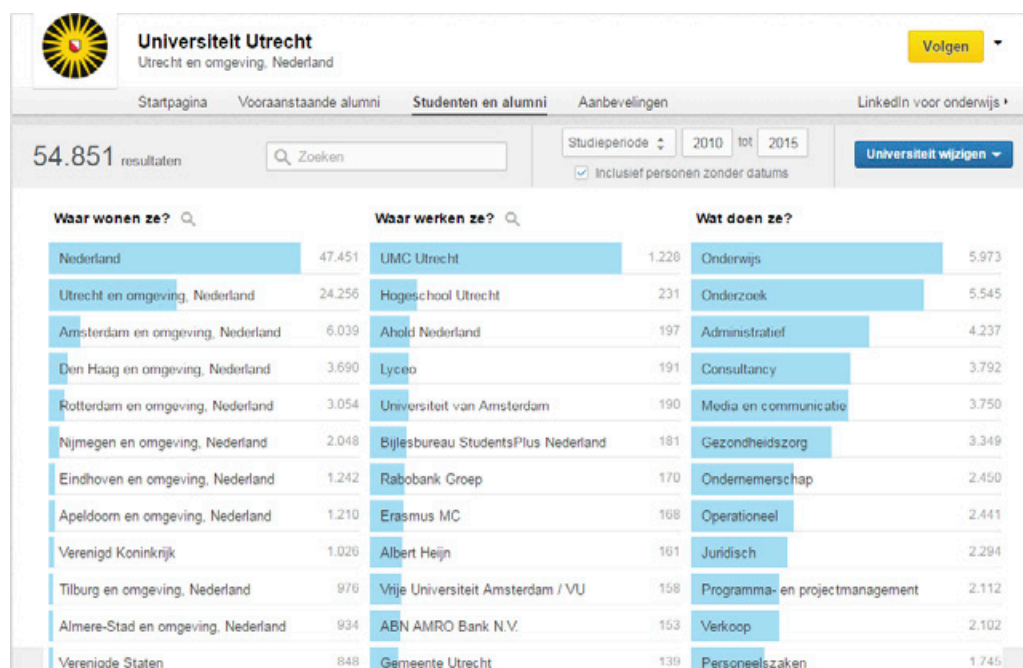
Universiteit Utrecht
Utrecht en omgeving, Nederland

Volgen

Startpagina Vooraanstaande alumni Studenten en alumni Aanbevelingen LinkedIn voor onderwijs

54.851 resultaten

Zoeken

Studieperiode 2010 tot 2015

Inclusief personen zonder datums

Universiteit wijzigen

| Waar wonen ze? | | Waar werken ze? | | Wat doen ze? | |
|---|---|---|---|---|---|
| Nederland | 47.451 | UMC Utrecht | 1.228 | Onderwijs | 5.973 |
| Utrecht en omgeving, Nederland | 24.256 | Hogeschool Utrecht | 231 | Onderzoek | 5.545 |
| Amsterdam en omgeving, Nederland | 6.039 | Ahold Nederland | 197 | Administratief | 4.237 |
| Den Haag en omgeving, Nederland | 3.690 | Lyceo | 191 | Consultancy | 3.792 |
| Rotterdam en omgeving, Nederland | 3.054 | Universiteit van Amsterdam | 190 | Media en communicatie | 3.750 |
| Nijmegen en omgeving, Nederland | 2.048 | Bijlesbureau StudentsPlus Nederland | 181 | Gezondheidszorg | 3.349 |
| Eindhoven en omgeving, Nederland | 1.242 | Rabobank Groep | 170 | Ondernemerschap | 2.450 |
| Apeldoorn en omgeving, Nederland | 1.210 | Erasmus MC | 168 | Operationeel | 2.441 |
| Verenigd Koninkrijk | 1.026 | Albert Heijn | 161 | Juridisch | 2.294 |
| Tilburg en omgeving, Nederland | 976 | Vrije Universiteit Amsterdam / VU | 158 | Programma- en projectmanagement | 2.112 |
| Almere-Stad en omgeving, Nederland | 934 | ABN AMRO Bank N.V. | 153 | Verkoop | 2.102 |
| Verenigde Staten | 848 | Gemeente Utrecht | 139 | Personeelszaken | 1.745 |